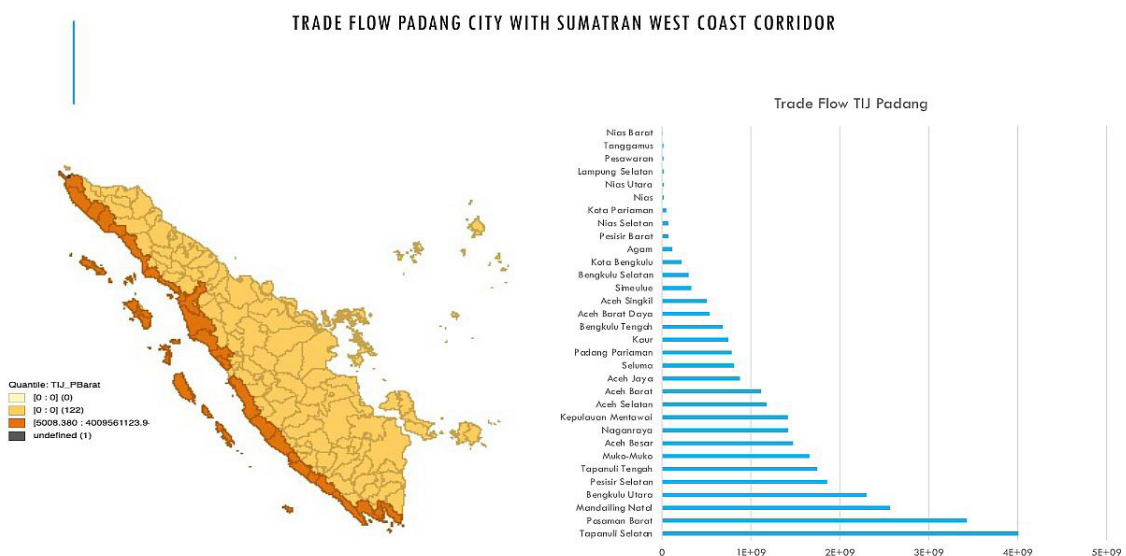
TRADE FLOW PADANG CITY WITH SUMATRAN WEST COAST CORRIDOR

Quantile: TIJ_PBarat
[0 : 0] (0)
[0 : 0] (122)
[5008.380 : 4009561123.9-
undefined (1)

Trade Flow TIJ Padang

Nias Barat
Tanggamus
Pesawaran
Lampung Selatan
Nias Utara
Nias
Kota Pariaman
Nias Selatan
Pesisir Barat
Agam
Kota Bengkulu
Bengkulu Selatan
Simeulue
Aceh Singkil
Aceh Barat Daya
Bengkulu Tengah
Kaur
Padang Pariaman
Seluma
Aceh Jaya
Aceh Barat
Aceh Selatan
Kepulauan Mentawai
Naganraya
Aceh Besar
Muko-Muko
Tapanuli Tengah
Pesisir Selatan
Bengkulu Utara
Mandailing Natal
Pasaman Barat
Tapanuli Selatan

0
1E+09
2E+09
3E+09
4E+09
5E+09